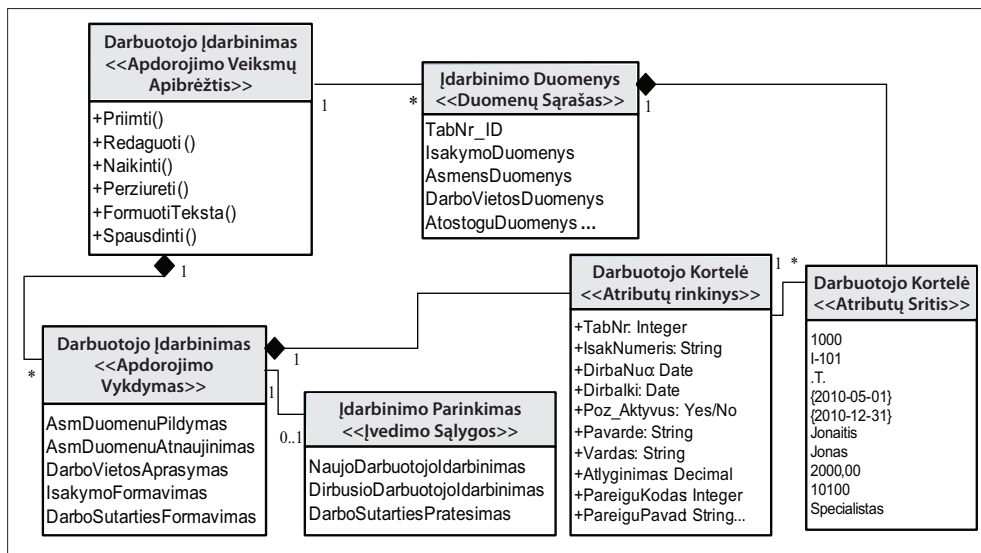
Darbuotojo Įdarbinimas
<<Apdorojimo Veiksmų Apibrėžtis>>

+Priimti()
+Redaguoti ()
+Naikinti()
+Perziureti()
+FormuotiTeksta()
+Spausdinti()

1

*

Įdarbinimo Duomenys
<<Duomenų Sąrašas>>

1

TabNr_ID
IsakymoDuomenys
AsmensDuomenys
DarboVietosDuomenys
AtostoguDuomenys ...

1

1 *

Darbuotojo Kortelė
<<Atributų rinkinys>>

+TabNr: Integer
+IsakNumeris: String
+DirbaNuo: Date
+Dirbalki: Date
+Poz_Aktyvus: Yes/No
+Pavarde: String
+Vardas: String
+Atlyginimas: Decimal
+PareiguKodas Integer
+PareiguPavad String...

Darbuotojo Kortelė
<<Atributų Sritis>>

1000
I-101
.T.
{2010-05-01}
{2010-12-31}
Jonaitis
Jonas
2000,00
10100
Specialistas

*

Darbuotojo Įdarbinimas
<<Apdorojimo Vykdymas>>

1

1

AsmDuomenuPildymas
AsmDuomenuAtnaujinimas
DarboVietosAprasymas
IsakymoFormavimas
DarboSutartiesFormavimas

0..1

Įdarbinimo Parinkimas
<<Įvedimo Sąlygos>>

NaujoDarbuotojoIdarbinimas
DirbusioDarbuotojoIdarbinimas
DarboSutartiesPratesimas